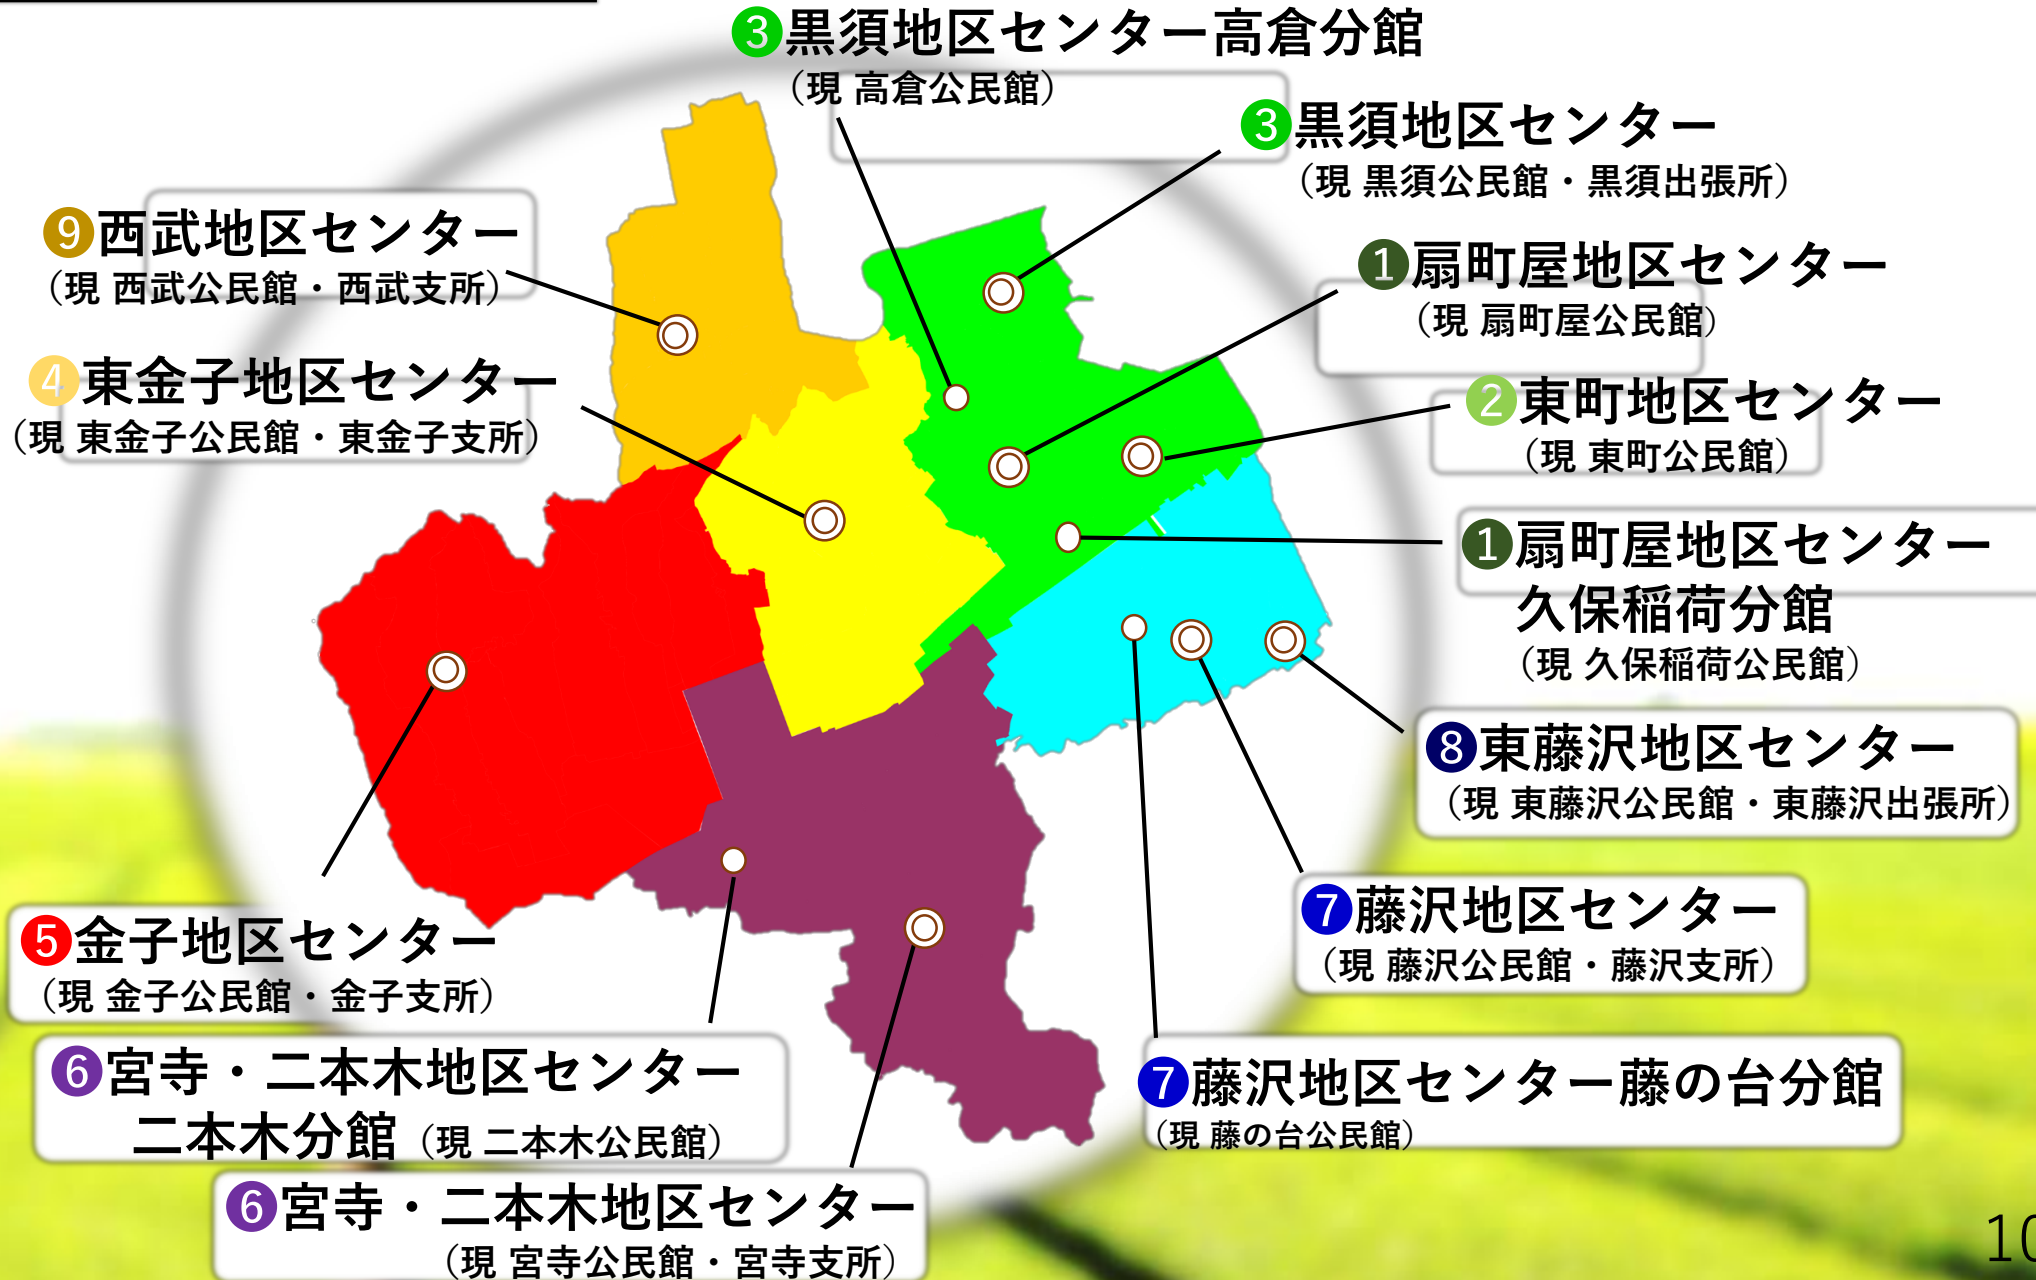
③黒須地区センター高倉分館
（現 高倉公民館）

③黒須地区センター
（現 黒須公民館・黒須出張所）

⑨西武地区センター
（現 西武公民館・西武支所）

①扇町屋地区センター
（現 扇町屋公民館）

④東金子地区センター
（現 東金子公民館・東金子支所）

②東町地区センター
（現 東町公民館）

①扇町屋地区センター
久保稲荷分館
（現 久保稲荷公民館）

⑧東藤沢地区センター
（現 東藤沢公民館・東藤沢出張所）

⑦藤沢地区センター
（現 藤沢公民館・藤沢支所）

⑤金子地区センター
（現 金子公民館・金子支所）

⑥宮寺・二本木地区センター
二本木分館（現 二本木公民館）

⑦藤沢地区センター藤の台分館
（現 藤の台公民館）

⑥宮寺・二本木地区センター
（現 宮寺公民館・宮寺支所）

10